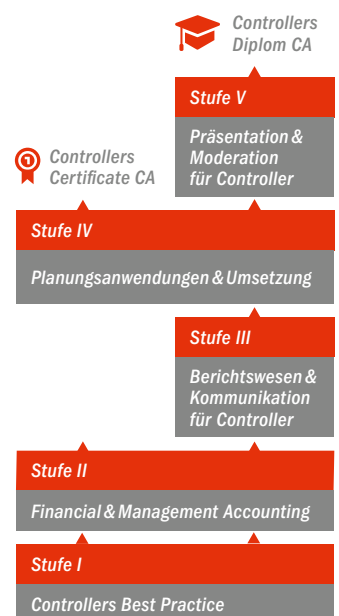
Controllers Diplom CA

Stufe V

Präsentation & Moderation für Controller

Controllers Certificate CA

Stufe IV

Planungsanwendungen & Umsetzung

Stufe III

Berichtswesen & Kommunikation für Controller

Stufe II

Financial & Management Accounting

Stufe I

Controllers Best Practice